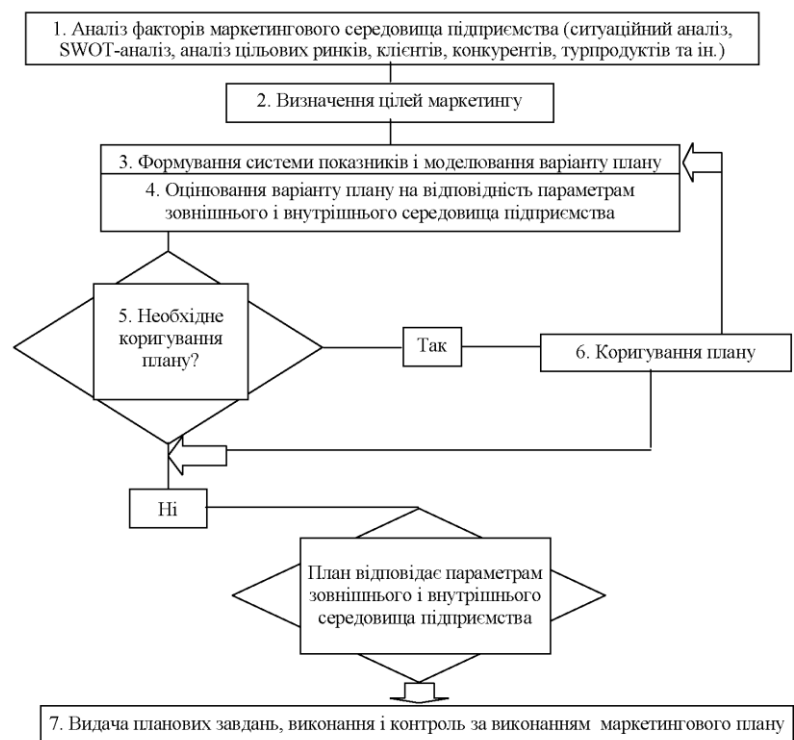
1. Аналіз факторів маркетингового середовища підприємства (ситуаційний аналіз, SWOT-аналіз, аналіз цільових ринків, клієнтів, конкурентів, турпродуктів та ін.)

2. Визначення цілей маркетингу

3. Формування системи показників і моделювання варіанту плану

4. Оцінювання варіанту плану на відповідність параметрам зовнішнього і внутрішнього середовища підприємства

5. Необхідне коригування плану?

Так

6. Коригування плану

Ні

План відповідає параметрам зовнішнього і внутрішнього середовища підприємства

7. Видача планових завдань, виконання і контроль за виконанням маркетингового плану